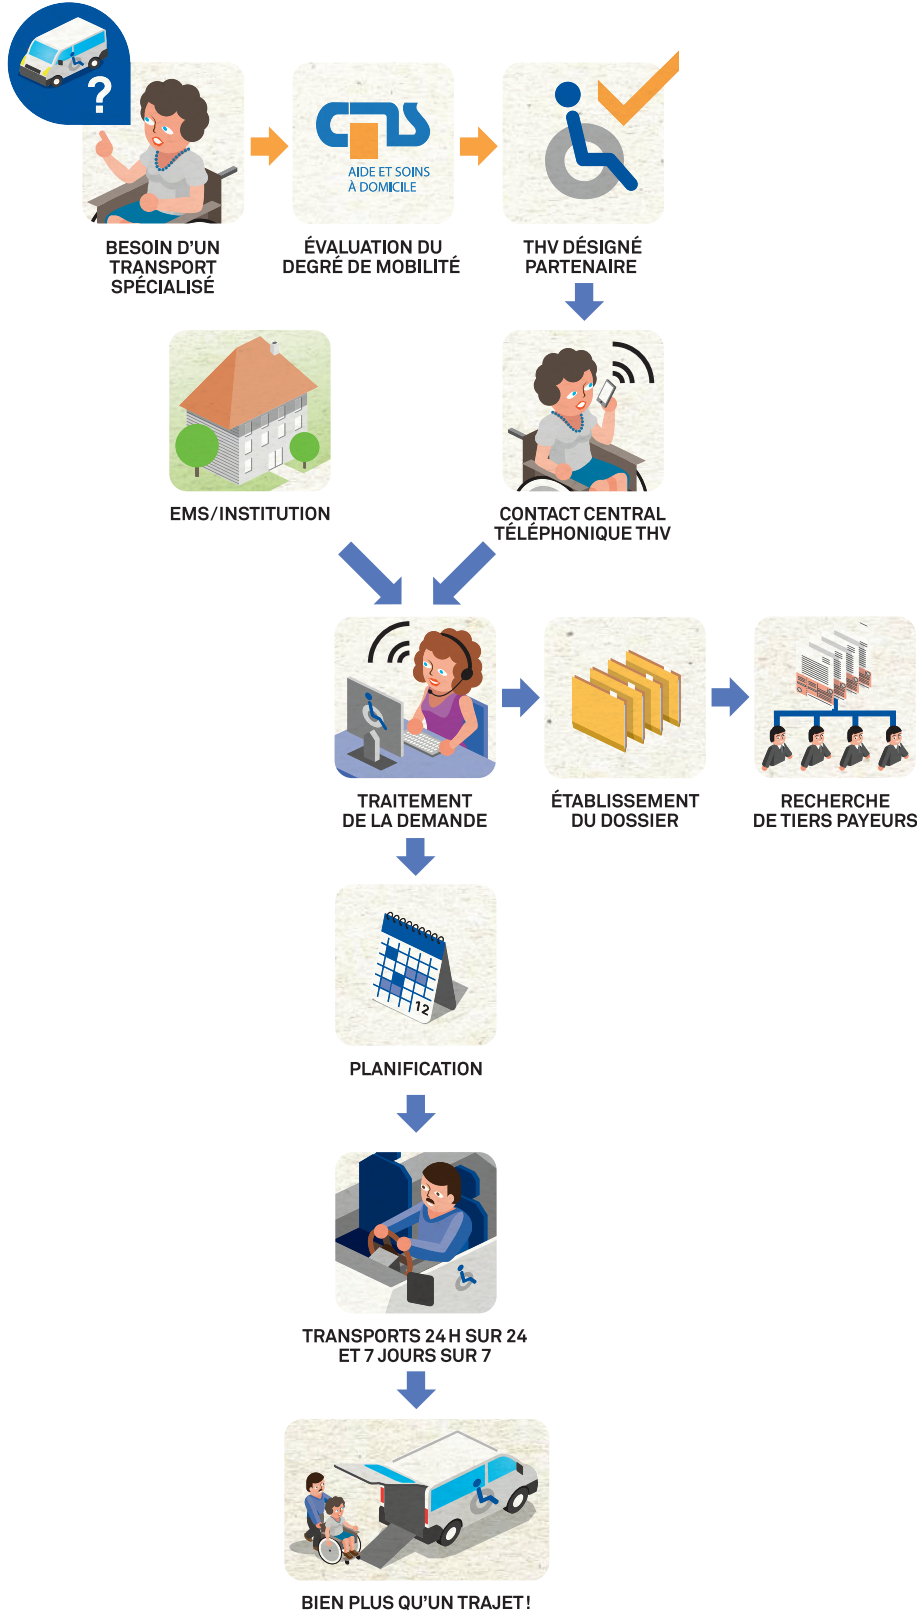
?

BESOIN D'UN TRANSPORT SPÉCIALISÉ

cms
AIDE ET SOINS À DOMICILE

ÉVALUATION DU DEGRÉ DE MOBILITÉ

THV DÉSIGNÉ PARTENAIRE

EMS/INSTITUTION

CONTACT CENTRAL TÉLÉPHONIQUE THV

TRAITEMENT DE LA DEMANDE

ÉTABLISSEMENT DU DOSSIER

RECHERCHE DE TIERS PAYEURS

12

PLANIFICATION

TRANSPORTS 24 H SUR 24 ET 7 JOURS SUR 7

BIEN PLUS QU'UN TRAJET !